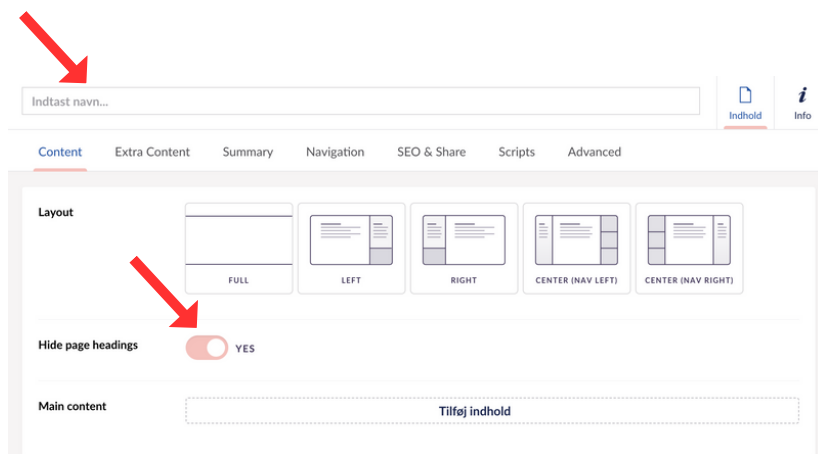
Indtast navn...

Indhold

Info

Content Extra Content Summary Navigation SEO & Share Scripts Advanced

Layout

FULL

LEFT

RIGHT

CENTER (NAV LEFT)

CENTER (NAV RIGHT)

Hide page headings

YES

Main content

Tilføj indhold